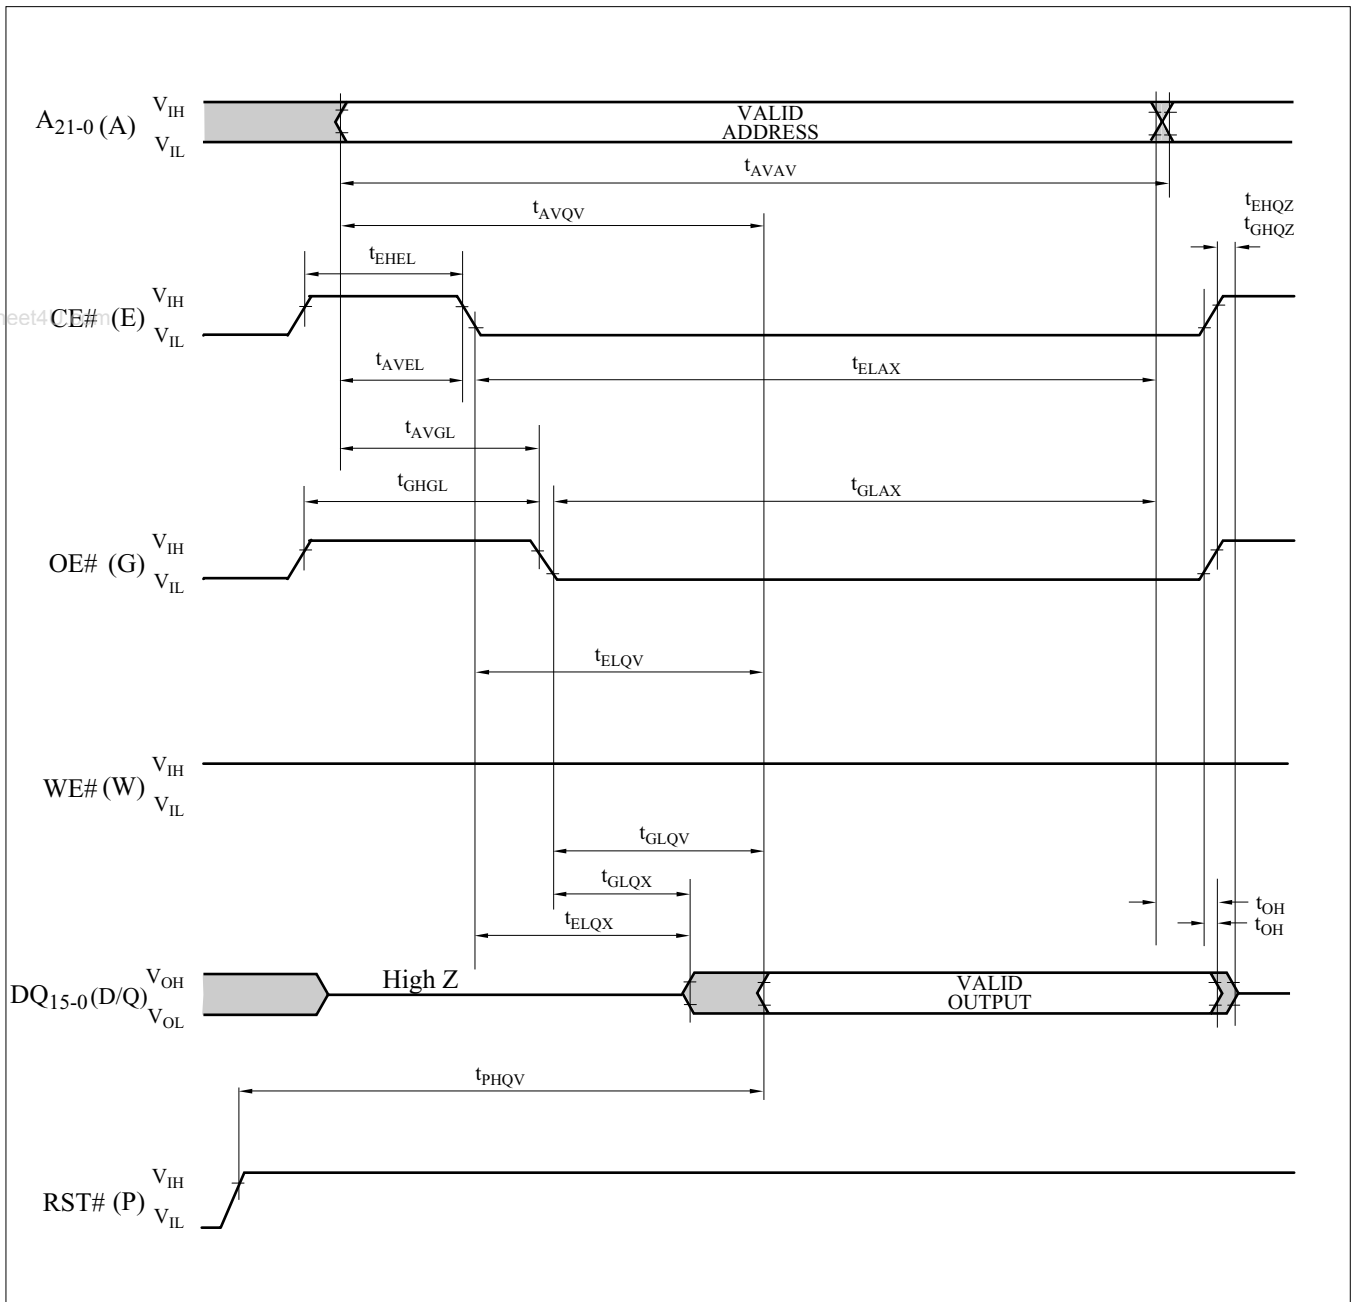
$A_{21-0}$ (A) $V_{IH}$ $V_{IL}$

VALID ADDRESS

$t_{AVAV}$

$t_{AVQV}$

$t_{EHQZ}$
$t_{GHQZ}$

$t_{EHEL}$

eet4 CE# (E) $V_{IH}$ $V_{IL}$

$t_{AVEL}$

$t_{ELAX}$

$t_{AVGL}$

$t_{GHGL}$

$t_{GLAX}$

OE# (G) $V_{IH}$ $V_{IL}$

$t_{ELQV}$

WE# (W) $V_{IH}$ $V_{IL}$

$t_{GLQV}$

$t_{GLQX}$

$t_{ELQX}$

$t_{OH}$
$t_{OH}$

$DQ_{15-0}$(D/Q) $V_{OH}$ $V_{OL}$

High Z

VALID OUTPUT

$t_{PHQV}$

RST# (P) $V_{IH}$ $V_{IL}$